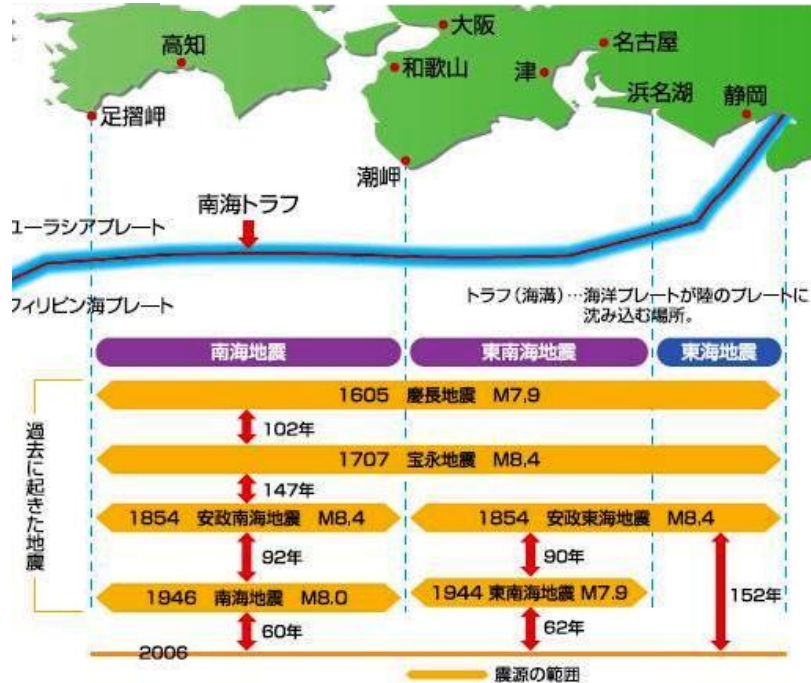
高知
大阪
名古屋
和歌山
津
浜名湖
静岡
足摺岬
潮岬

南海トラフ
ユーラシアプレート
フィリピン海プレート
トラフ（海溝）…海洋プレートが陸のプレートに沈み込む場所。

南海地震
東南海地震
東海地震

過去に起きた地震

1605 慶長地震 M7.9
102年
1707 宝永地震 M8.4
147年
1854 安政南海地震 M8.4
1854 安政東海地震 M8.4
92年
90年
1946 南海地震 M8.0
1944 東南海地震 M7.9
152年
60年
62年
2006

震源の範囲